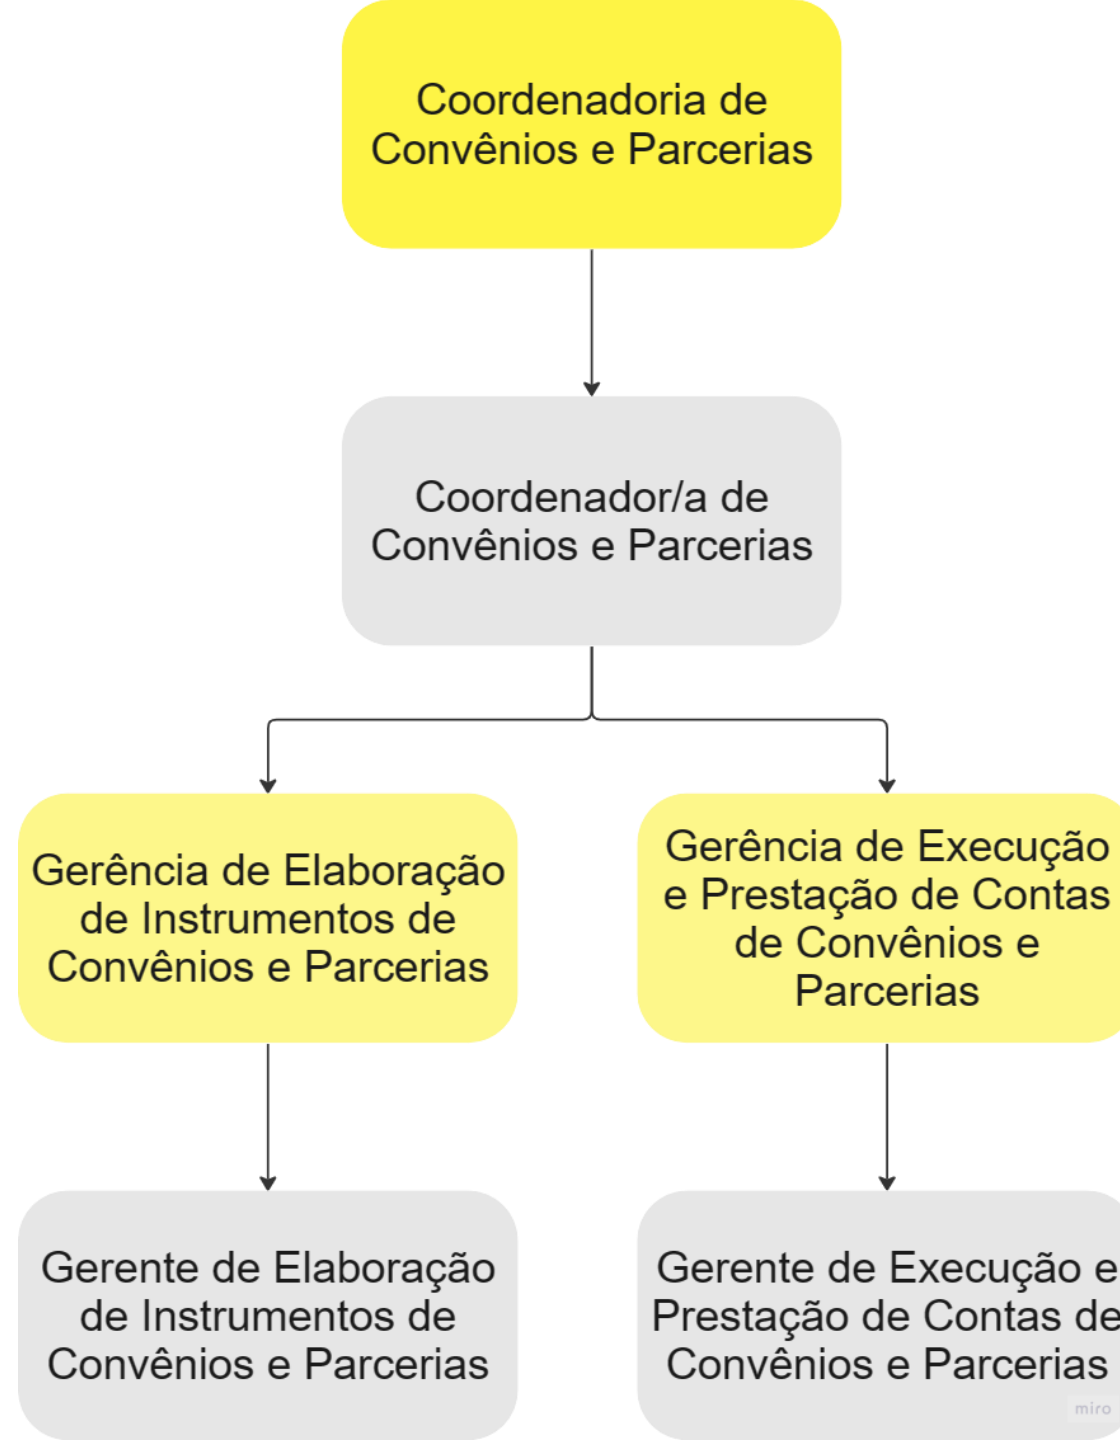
Coordenadoria de Convênios e Parcerias

Coordenador/a de Convênios e Parcerias

Gerência de Elaboração de Instrumentos de Convênios e Parcerias

Gerência de Execução e Prestação de Contas de Convênios e Parcerias

Gerente de Elaboração de Instrumentos de Convênios e Parcerias

Gerente de Execução e Prestação de Contas de Convênios e Parcerias

miro